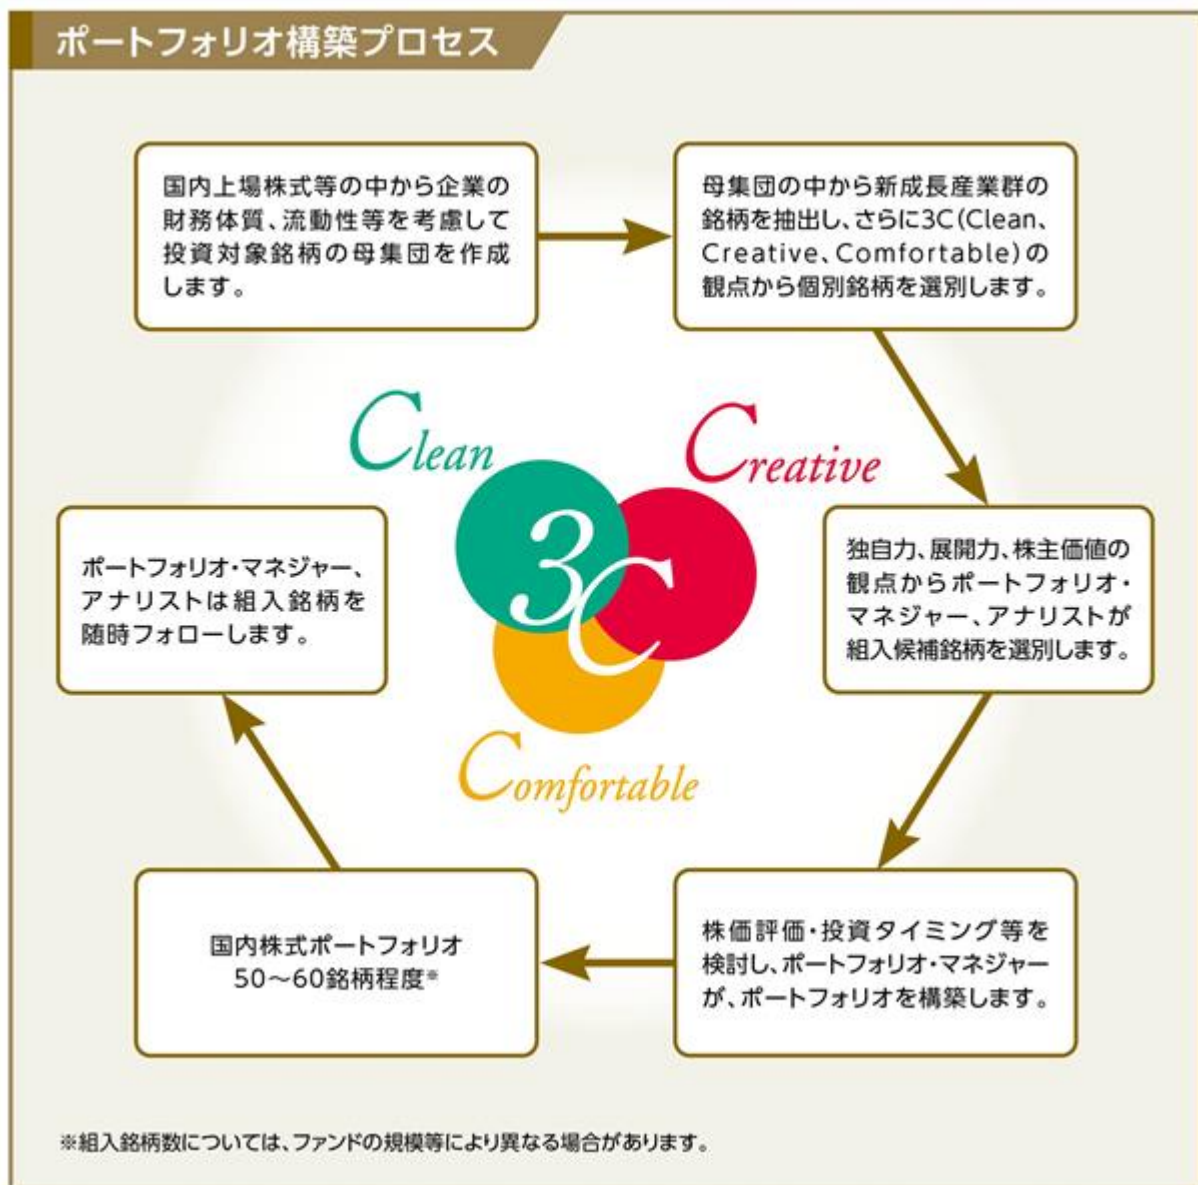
ポートフォリオ構築プロセス

国内上場株式等の中から企業の財務体質、流動性等を考慮して投資対象銘柄の母集団を作成します。

母集団の中から新成長産業群の銘柄を抽出し、さらに3C(Clean、Creative、Comfortable)の観点から個別銘柄を選別します。

Clean

Creative

3C

Comfortable

独自力、展開力、株主価値の観点からポートフォリオ・マネジャー、アナリストが組入候補銘柄を選別します。

株価評価・投資タイミング等を検討し、ポートフォリオ・マネジャーが、ポートフォリオを構築します。

国内株式ポートフォリオ
50～60銘柄程度※

ポートフォリオ・マネジャー、アナリストは組入銘柄を随時フォローします。

※組入銘柄数については、ファンドの規模等により異なる場合があります。